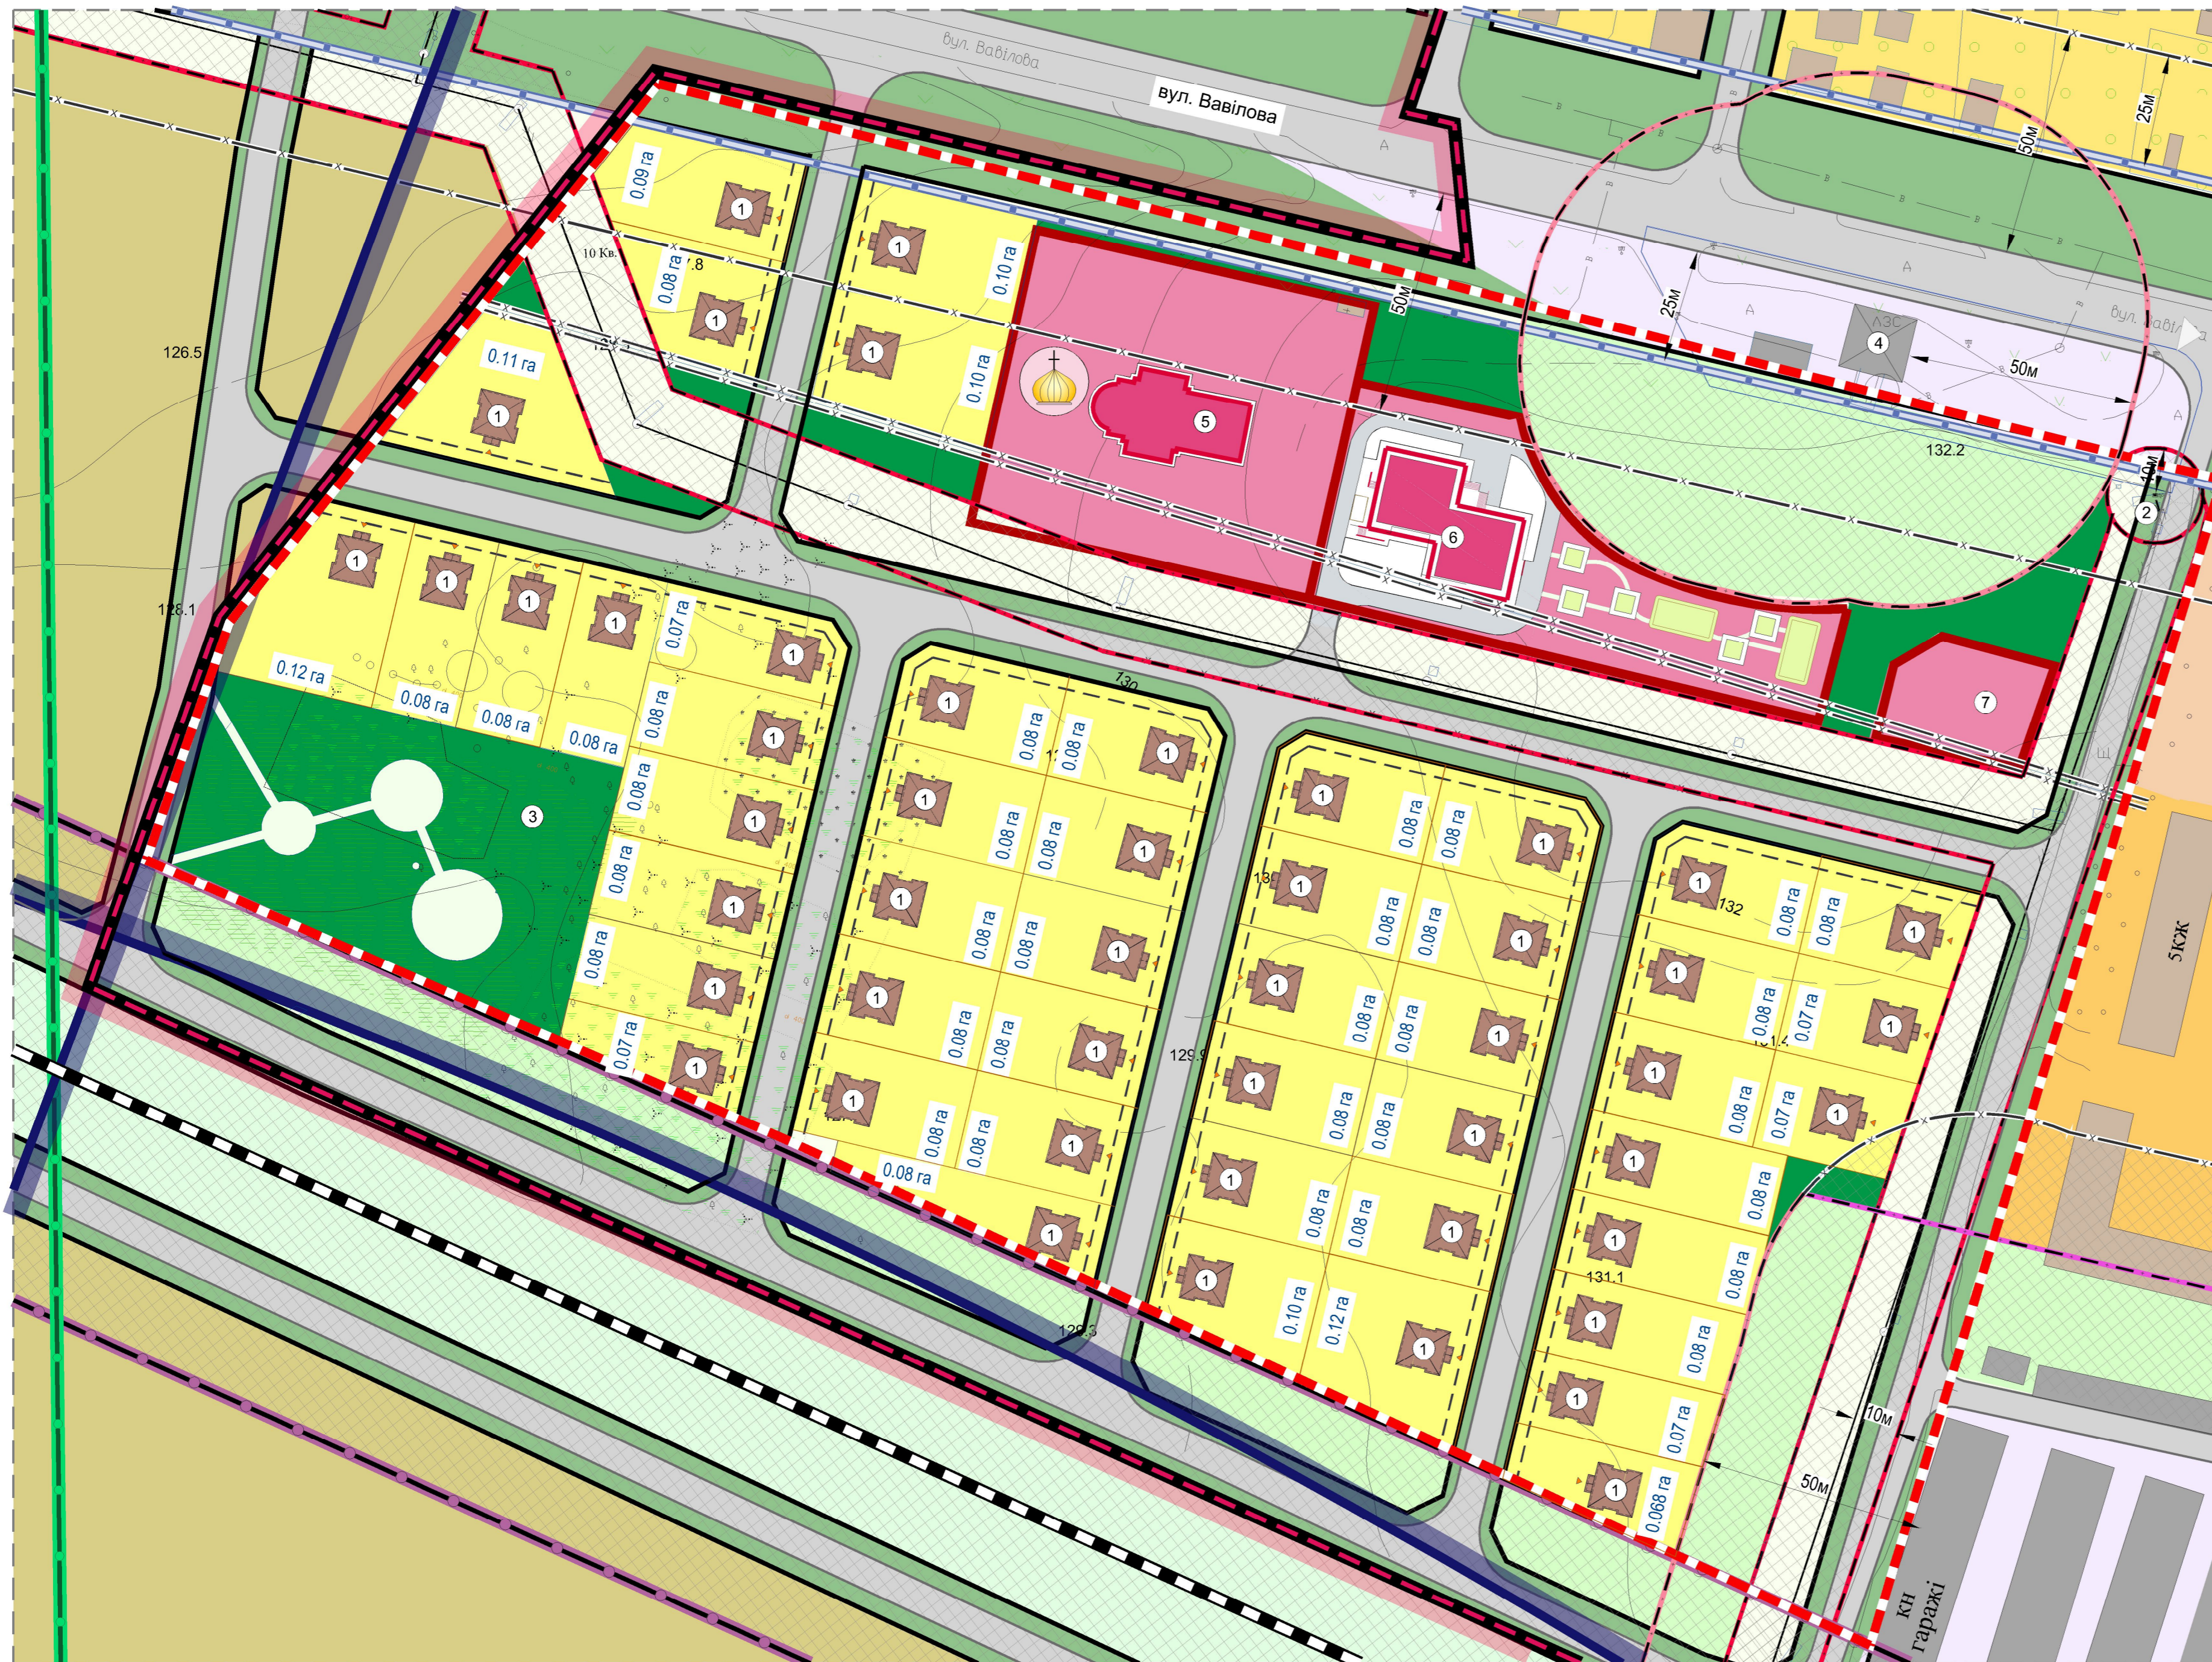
вул. Вавілова
вул. Вавілова
вул. Вавілова
25м
50м
25м
50м
50м
ЛЗС
4
10м
2
132.2
0.09 га
1
10 Кв.
0.08 га
1
0.11 га
1
126.5
0.10 га
1
0.10 га
1
5
6
7
126.1
0.12 га
0.08 га
0.08 га
0.08 га
0.07 га
0.08 га
0.08 га
0.08 га
0.08 га
0.07 га
1
1
1
1
1
1
1
1
1
1
1
3
130
0.08 га
0.08 га
0.08 га
0.08 га
0.08 га
0.08 га
0.08 га
0.08 га
0.08 га
0.08 га
0.08 га
0.08 га
0.08 га
1
1
1
1
1
1
1
1
1
1
1
129.9
0.08 га
0.08 га
0.08 га
0.08 га
0.08 га
0.08 га
0.08 га
0.08 га
0.08 га
0.08 га
0.10 га
0.12 га
1
1
1
1
1
1
1
1
1
1
1
1
132
0.08 га
0.08 га
0.08 га
0.07 га
0.08 га
0.07 га
0.08 га
0.08 га
0.08 га
0.07 га
0.068 га
1
1
1
1
1
1
1
1
1
1
1
131.1
10м
50м
5КЖ
КН гаражі